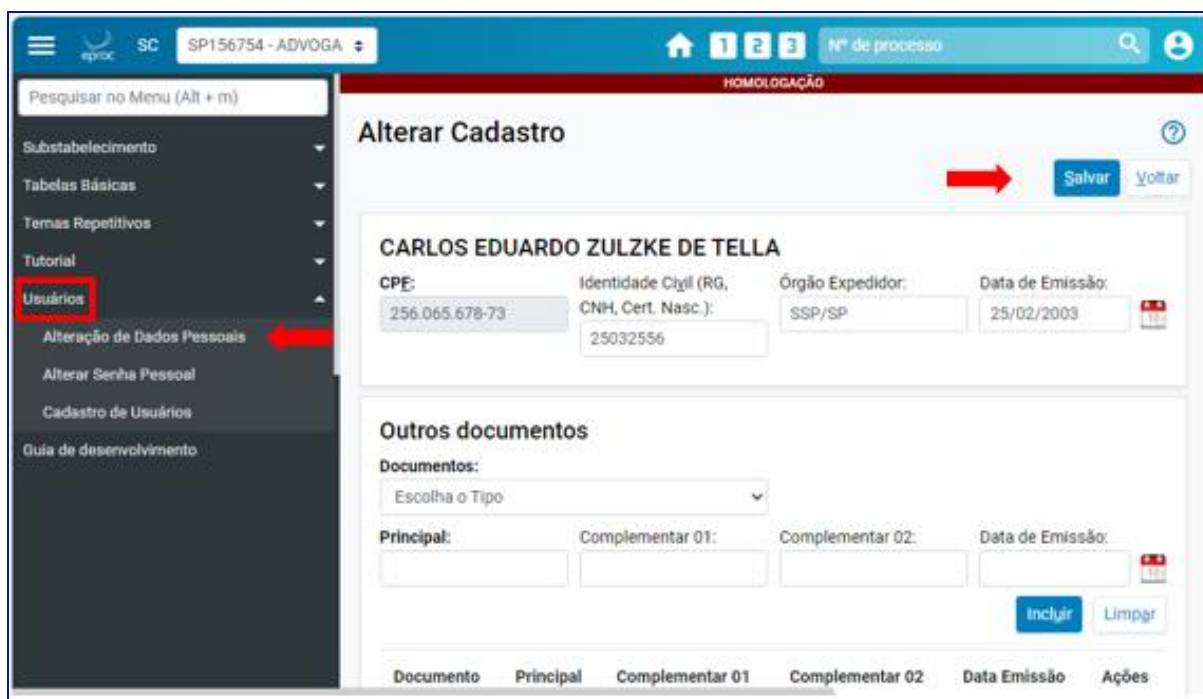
eproc SC SP156754 - ADVOGA

1 2 3 Nº de processo

HOMOLOGAÇÃO

Pesquisar no Menu (Alt + m)

Substabelecimento

Tabelas Básicas

Temas Repetitivos

Tutorial

Usuários

Alteração de Dados Pessoais

Alterar Senha Pessoal

Cadastro de Usuários

Guia de desenvolvimento

Alterar Cadastro

Salvar Voltar

CARLOS EDUARDO ZULZKE DE TELLA

CPF: 256.065.678-73

Identidade Civil (RG, CNH, Cert. Nasc.): 25032556

Órgão Expedidor: SSP/SP

Data de Emissão: 25/02/2003

Outros documentos

Documentos:

Escolha o Tipo

Principal:

Complementar 01:

Complementar 02:

Data de Emissão:

Incluir Limpar

| Documento | Principal | Complementar 01 | Complementar 02 | Data Emissão | Ações |
|---|---|---|---|---|---|